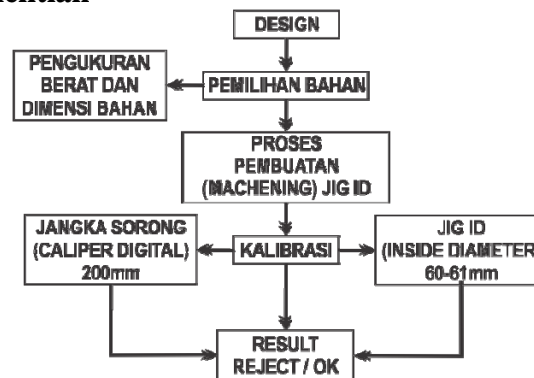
nelitian

DESIGN

PENGUKURAN BERAT DAN DIMENSI BAHAN

PEMILIHAN BAHAN

PROSES PEMBUATAN (MACHENING) JIG ID

JANGKA SORONG (CALIPER DIGITAL) 200mm

KALIBRASI

JIG ID (INSIDE DIAMETER 60-61mm

RESULT REJECT / OK